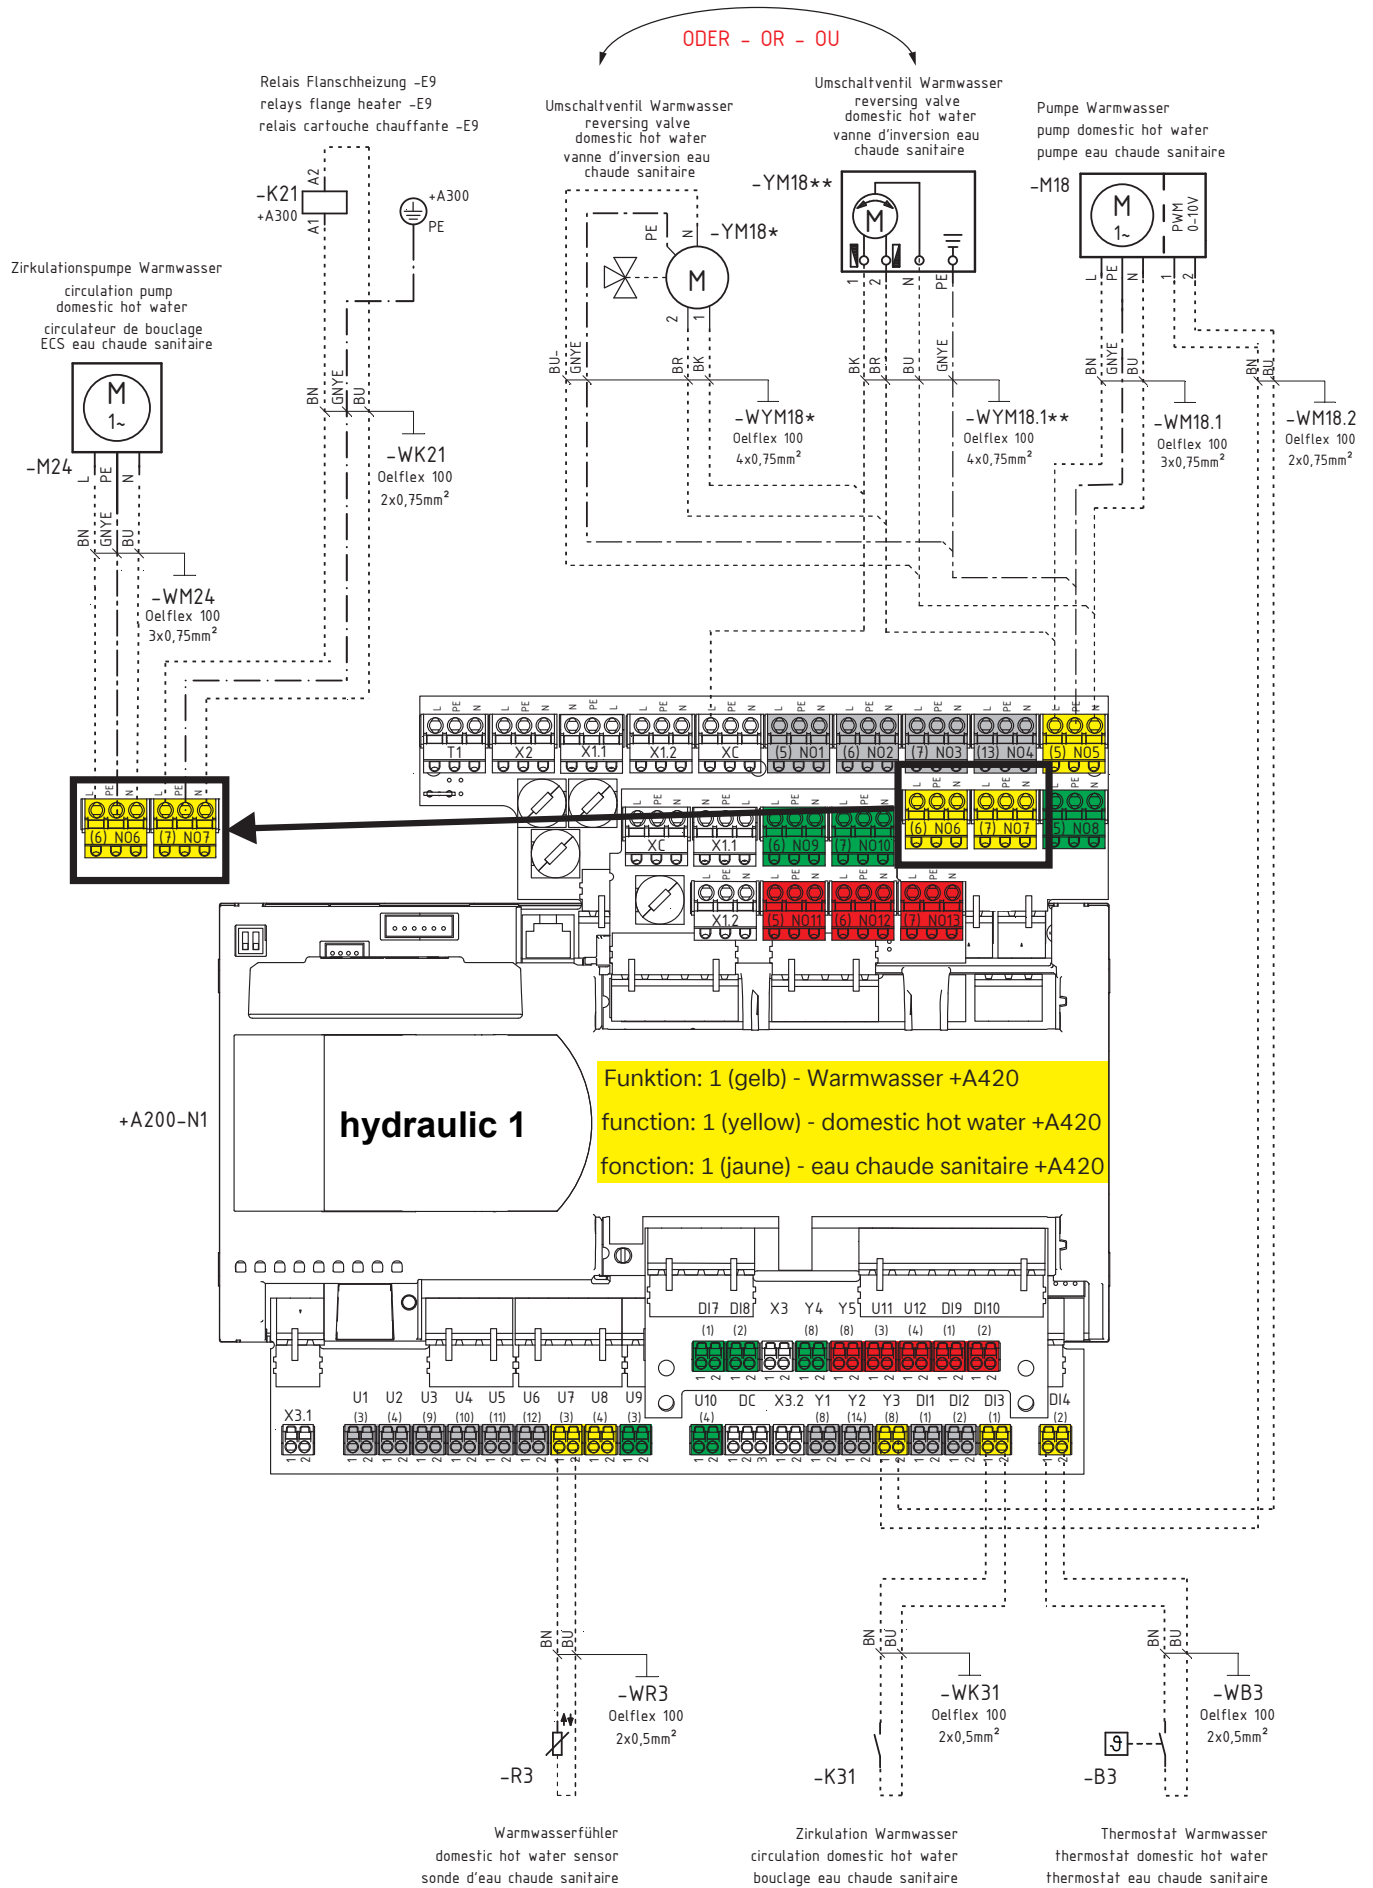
ODER – OR – OU

Relais Flanschheizung –E9
relays flange heater –E9
relais cartouche chauffante –E9

Umschaltventil Warmwasser
reversing valve
domestic hot water
vanne d'inversion eau
chaude sanitaire

Umschaltventil Warmwasser
reversing valve
domestic hot water
vanne d'inversion eau
chaude sanitaire

Pumpe Warmwasser
pump domestic hot water
pumpe eau chaude sanitaire

–K21 A2 A1 +A300
+A300 PE

–YM18** M
–YM18* M PE N 2 1
–M18 M 1~ PWM 0-10V L PE N 1 2
1 2 N PE

Zirkulationspumpe Warmwasser
circulation pump
domestic hot water
circulateur de bouclage
ECS eau chaude sanitaire

M 1~
–M24 L PE N

BN GNYE BU
–WK21
Oelflex 100
$2x0,75mm^2$

BU-GNYE BR BK
–WYM18*
Oelflex 100
$4x0,75mm^2$

BK BR BU GNYE
–WYM18.1**
Oelflex 100
$4x0,75mm^2$

BN GNYE BU
–WM18.1
Oelflex 100
$3x0,75mm^2$

BN BU
–WM18.2
Oelflex 100
$2x0,75mm^2$

BN GNYE BU
–WM24
Oelflex 100
$3x0,75mm^2$

T1 X2 X1.1 X1.2 XC (5) NO1 (6) NO2 (7) NO3 (13) NO4 (5) NO5
XC X1.1 (6) NO9 (7) NO10 (6) NO6 (7) NO7 (5) NO8
(6) NO6 (7) NO7
X1.2 (5) NO11 (6) NO12 (7) NO13

+A200–N1

hydraulic 1

Funktion: 1 (gelb) - Warmwasser +A420
function: 1 (yellow) - domestic hot water +A420
fonction: 1 (jaune) - eau chaude sanitaire +A420

DI7 DI8 X3 Y4 Y5 U11 U12 DI9 DI10
(1) (2) (8) (8) (3) (4) (1) (2)
X3.1 U1 U2 U3 U4 U5 U6 U7 U8 U9 U10 DC X3.2 Y1 Y2 Y3 DI1 DI2 DI3 DI4
(3) (4) (9) (10) (11) (12) (3) (4) (3) (4) (8) (14) (8) (1) (2) (1) (2)

BN BU
–WR3
Oelflex 100
$2x0,5mm^2$
–R3

BN BU
–WK31
Oelflex 100
$2x0,5mm^2$
–K31

BN BU
–WB3
Oelflex 100
$2x0,5mm^2$
–B3

Warmwasserfühler
domestic hot water sensor
sonde d'eau chaude sanitaire

Zirkulation Warmwasser
circulation domestic hot water
bouclage eau chaude sanitaire

Thermostat Warmwasser
thermostat domestic hot water
thermostat eau chaude sanitaire